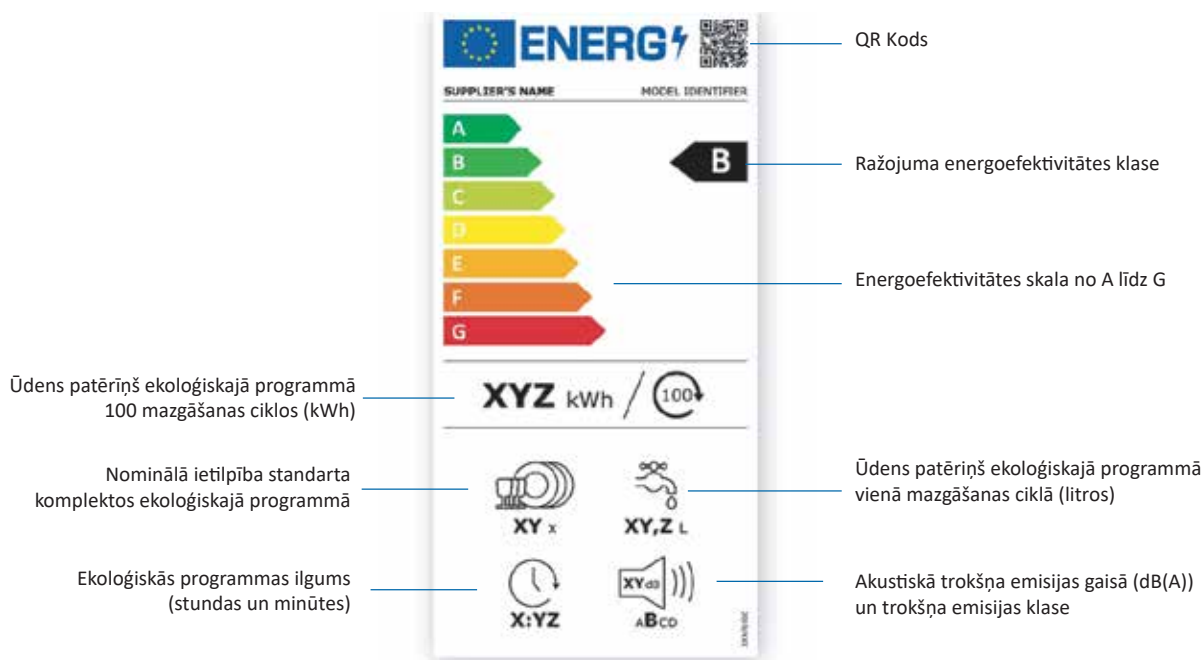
ENERG

QR Kods

SUPPLIER'S NAME

MODEL IDENTIFIER

A
B
C
D
E
F
G

B

Ražojuma energoefektivitātes klase

Energoefektivitātes skala no A līdz G

Ūdens patēriņš ekoloģiskajā programmā 100 mazgāšanas ciklos (kWh)

XYZ kWh / 100

Nominālā ietilpība standarta komplektos ekoloģiskajā programmā

XY x

XY,Z L

Ūdens patēriņš ekoloģiskajā programmā vienā mazgāšanas ciklā (litros)

Ekoloģiskās programmas ilgums (stundas un minūtes)

X:YZ

XY dB

ABCD

Akustiskā trokšņa emisijas gaisā (dB(A)) un trokšņa emisijas klase

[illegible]